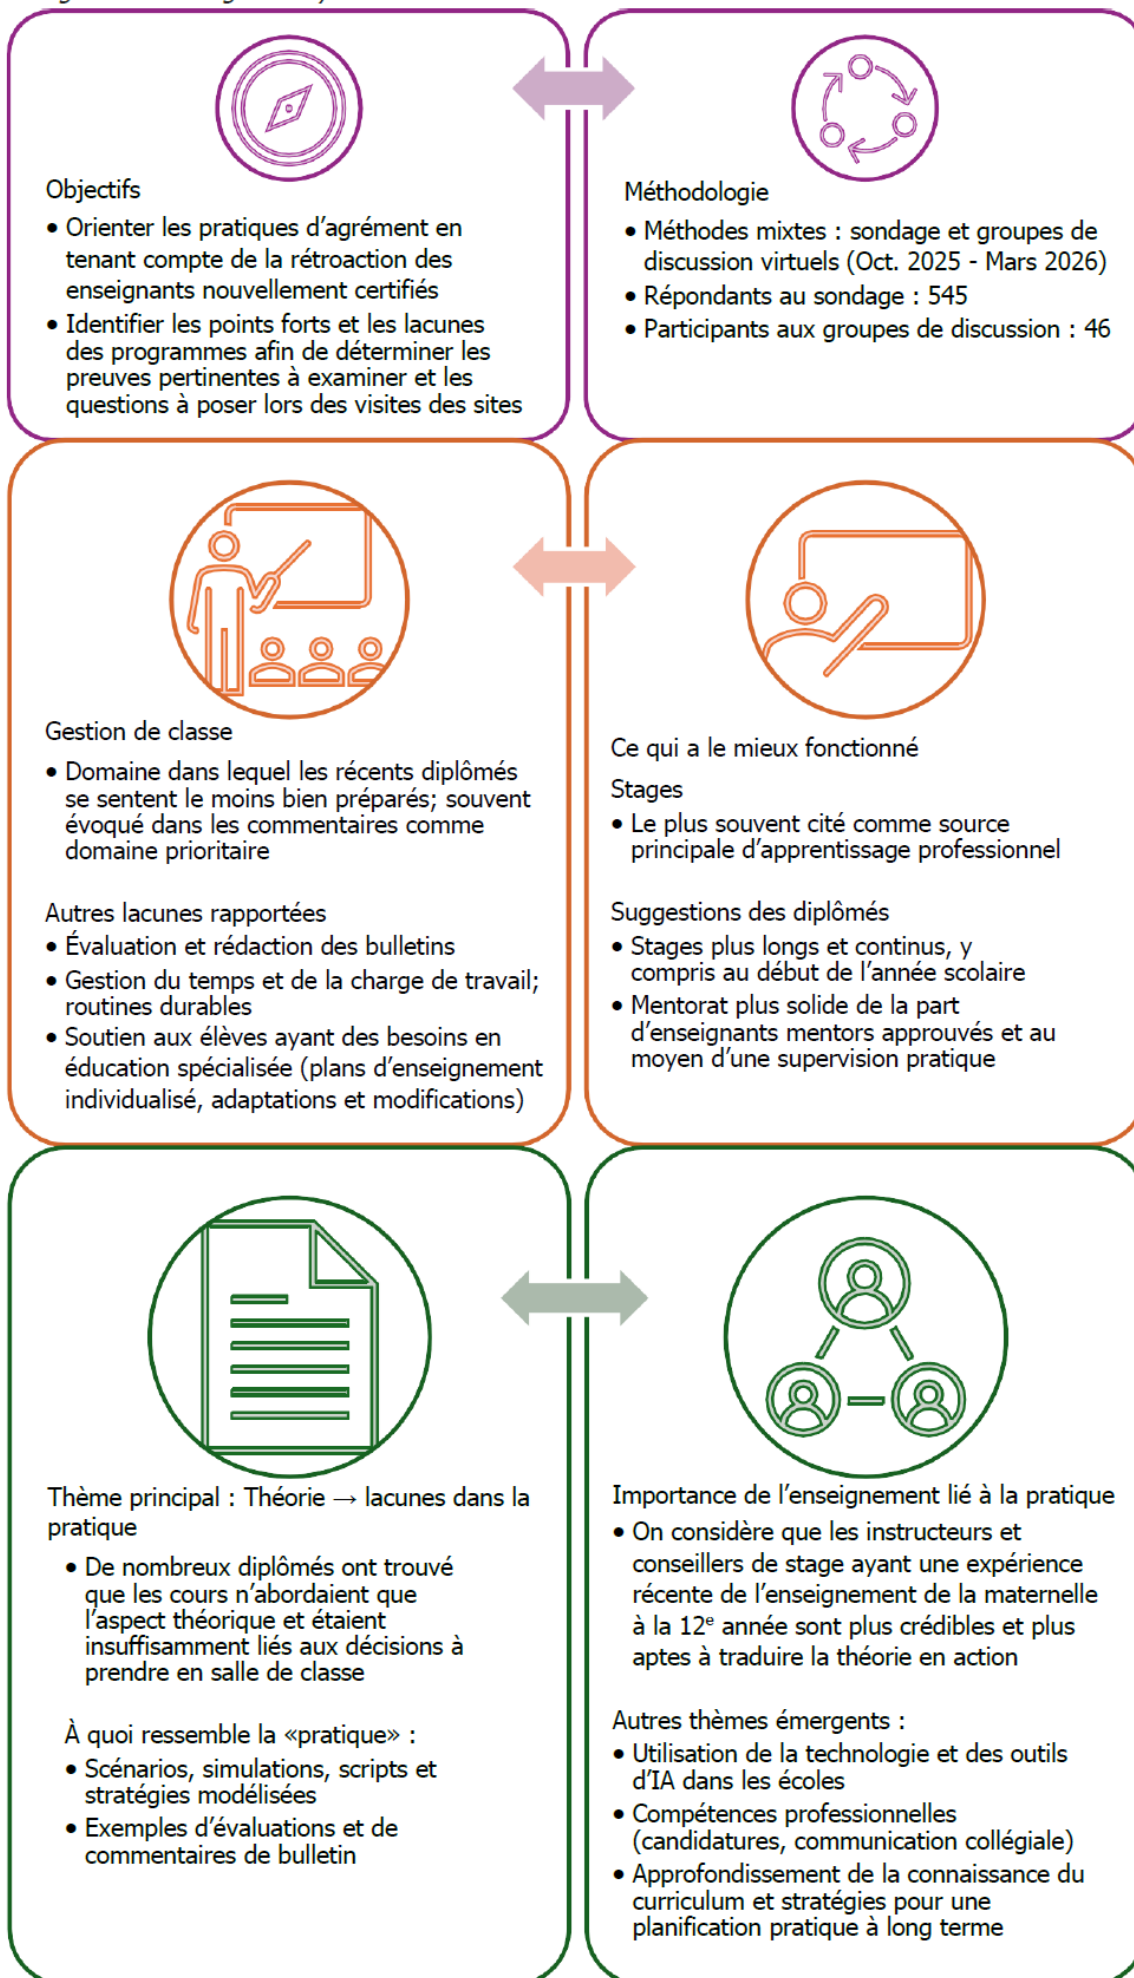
Objectifs

• Orienter les pratiques d'agrément en tenant compte de la rétroaction des enseignants nouvellement certifiés
• Identifier les points forts et les lacunes des programmes afin de déterminer les preuves pertinentes à examiner et les questions à poser lors des visites des sites

Méthodologie

• Méthodes mixtes : sondage et groupes de discussion virtuels (Oct. 2025 - Mars 2026)
• Répondants au sondage : 545
• Participants aux groupes de discussion : 46

Gestion de classe

• Domaine dans lequel les récents diplômés se sentent le moins bien préparés; souvent évoqué dans les commentaires comme domaine prioritaire

Autres lacunes rapportées

• Évaluation et rédaction des bulletins
• Gestion du temps et de la charge de travail; routines durables
• Soutien aux élèves ayant des besoins en éducation spécialisée (plans d'enseignement individualisé, adaptations et modifications)

Ce qui a le mieux fonctionné

Stages

• Le plus souvent cité comme source principale d'apprentissage professionnel

Suggestions des diplômés

• Stages plus longs et continus, y compris au début de l'année scolaire
• Mentorat plus solide de la part d'enseignants mentors approuvés et au moyen d'une supervision pratique

Thème principal : Théorie → lacunes dans la pratique

• De nombreux diplômés ont trouvé que les cours n'abordaient que l'aspect théorique et étaient insuffisamment liés aux décisions à prendre en salle de classe

À quoi ressemble la «pratique» :

• Scénarios, simulations, scripts et stratégies modélisées
• Exemples d'évaluations et de commentaires de bulletin

Importance de l'enseignement lié à la pratique

• On considère que les instructeurs et conseillers de stage ayant une expérience récente de l'enseignement de la maternelle à la 12$^{e}$ année sont plus crédibles et plus aptes à traduire la théorie en action

Autres thèmes émergents :

• Utilisation de la technologie et des outils d'IA dans les écoles
• Compétences professionnelles (candidatures, communication collégiale)
• Approfondissement de la connaissance du curriculum et stratégies pour une planification pratique à long terme